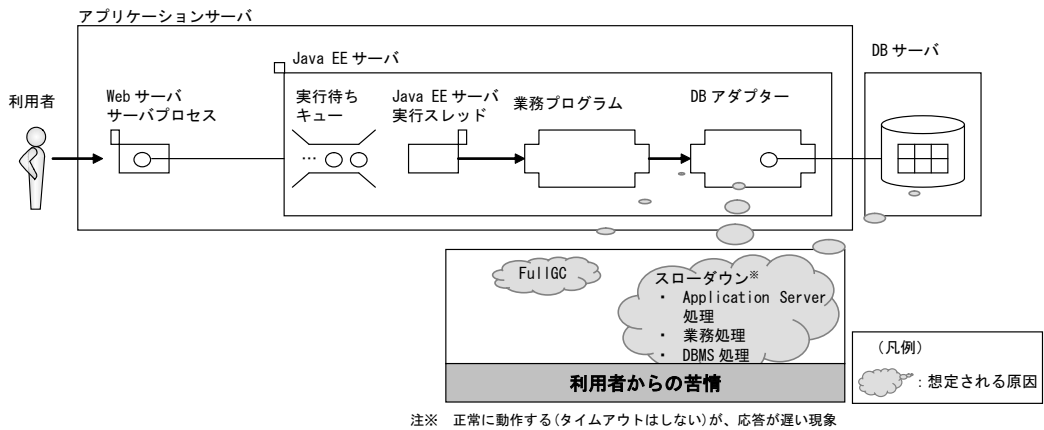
アプリケーションサーバ

Java EE サーバ

DB サーバ

利用者

Web サーバ
サーバプロセス

実行待ち
キュー

Java EE サーバ
実行スレッド

業務プログラム

DB アダプター

…

FullGC

スローダウン※
・ Application Server 処理
・ 業務処理
・ DBMS 処理

利用者からの苦情

（凡例）
：想定される原因

注※　正常に動作する（タイムアウトはしない）が、応答が遅い現象